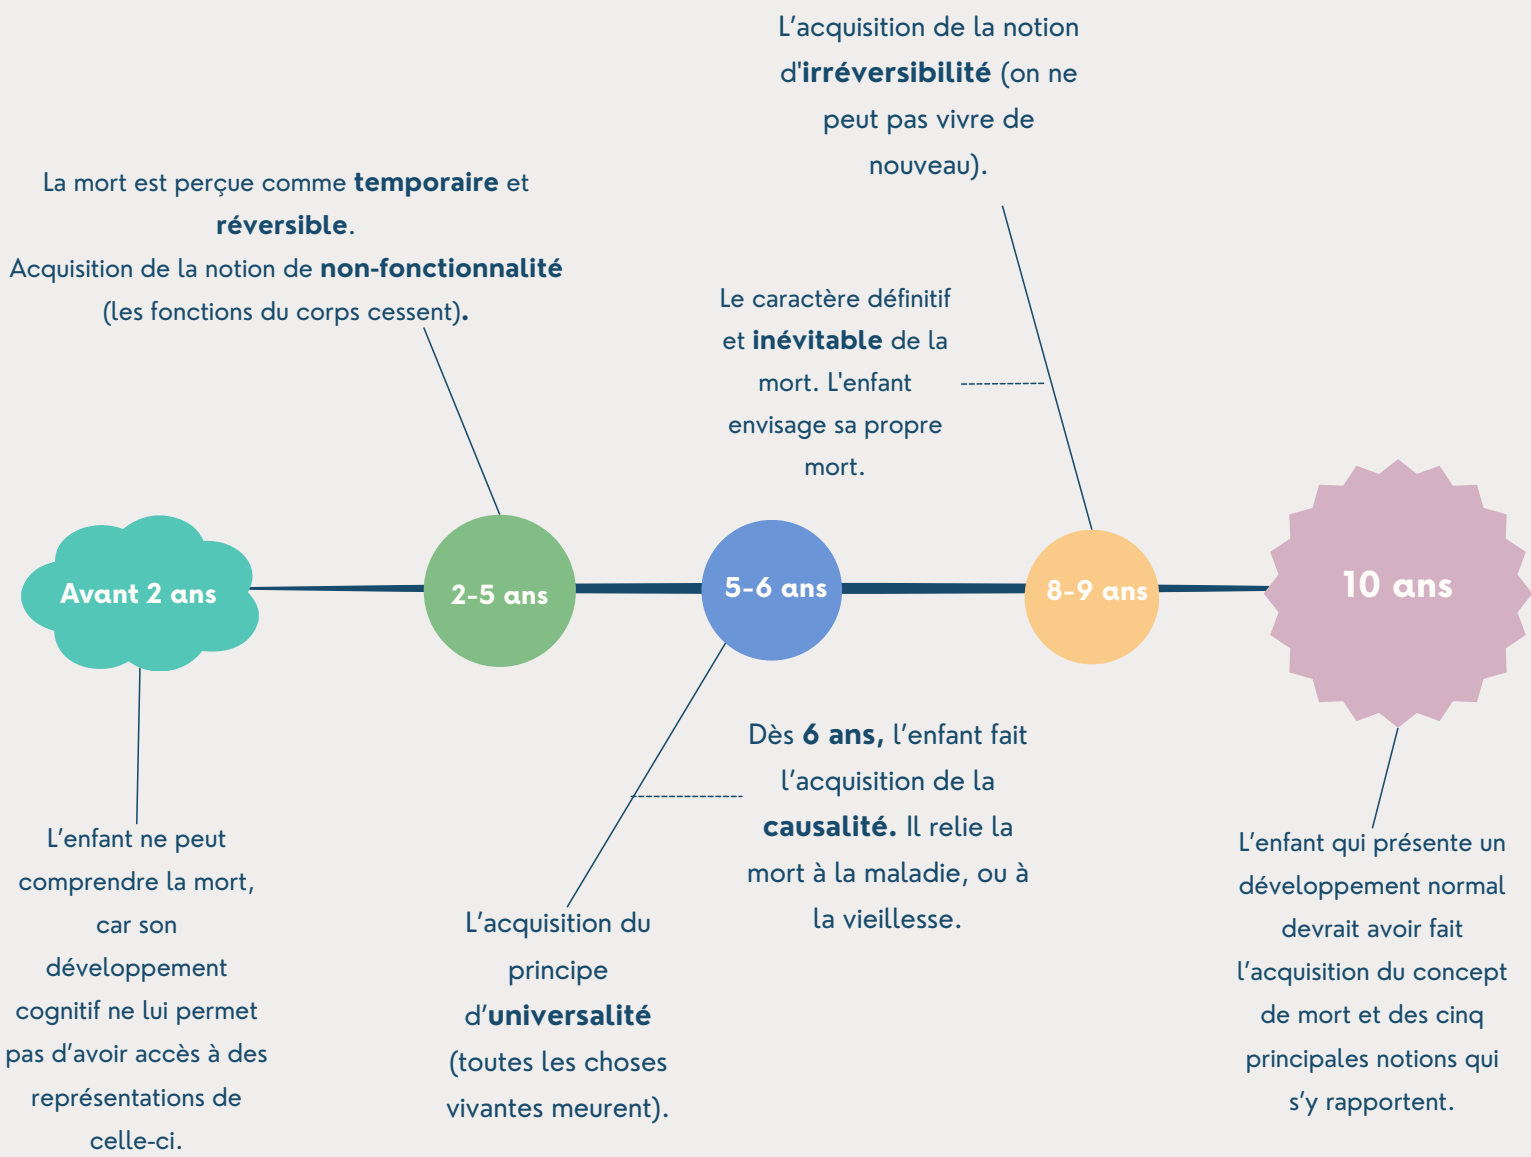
L’acquisition de la notion d'irréversibilité (on ne peut pas vivre de nouveau).

La mort est perçue comme temporaire et réversible.
Acquisition de la notion de non-fonctionnalité (les fonctions du corps cessent).

Le caractère définitif et inévitable de la mort. L'enfant envisage sa propre mort.

Avant 2 ans

2-5 ans

5-6 ans

8-9 ans

10 ans

Dès 6 ans, l’enfant fait l’acquisition de la causalité. Il relie la mort à la maladie, ou à la vieillesse.

L’enfant ne peut comprendre la mort, car son développement cognitif ne lui permet pas d’avoir accès à des représentations de celle-ci.

L’acquisition du principe d’universalité (toutes les choses vivantes meurent).

L’enfant qui présente un développement normal devrait avoir fait l’acquisition du concept de mort et des cinq principales notions qui s’y rapportent.